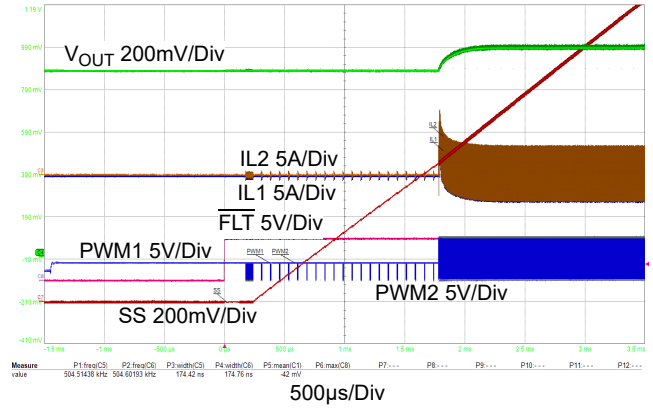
1.10 V

900 mV

700 mV

500 mV

300 mV

100 mV

-10 mV

-210 mV

-410 mV

$V_{OUT}$ 200mV/Div

IL2 5A/Div

IL1 5A/Div

$\overline{FLT}$ 5V/Div

PWM1 5V/Div

PWM2 5V/Div

SS 200mV/Div

IL2

IL1

PWM1

PWM2

SS

-1.5 ms -1 ms -500 µs 0 µs 500 µs 1 ms 1.5 ms 2 ms 2.5 ms 3 ms 3.5 ms

| Measure | P1:freq(C5) | P2:freq(C6) | P3:width(C5) | P4:width(C6) | P5:mean(C1) | P6:max(C8) | P7:- - - | P8:- - - | P9:- - - | P10:- - - | P11:- - - | P12:- - - |
|---|---|---|---|---|---|---|---|---|---|---|---|---|
| value | 504.51436 kHz | 504.60193 kHz | 174.42 ns | 174.76 ns | -42 mV | | | | | | | |

500µs/Div